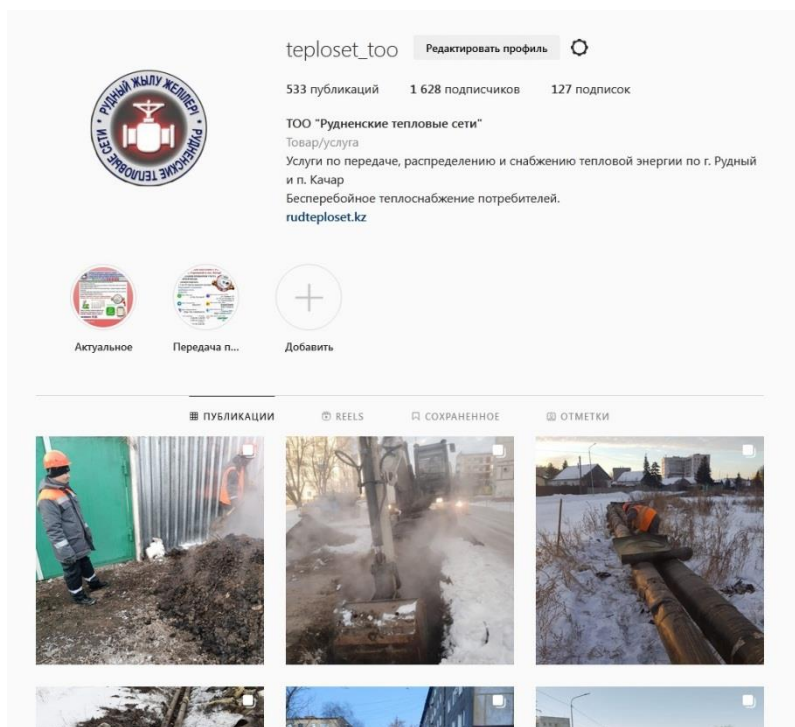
teploset_too Редактировать профиль

533 публикаций 1 628 подписчиков 127 подписок

ТОО "Рудненские тепловые сети"
Товар/услуга
Услуги по передаче, распределению и снабжению тепловой энергии по г. Рудный и п. Качар
Бесперебойное теплоснабжение потребителей.
rudteploset.kz

РУДНЫЙ ЖЫЛУ ЖЕЛІЛЕРІ РУДНЕНСКИЕ ТЕПЛОВЫЕ СЕТИ

Актуальное Передача п... Добавить

ПУБЛИКАЦИИ REELS СОХРАНЕННОЕ ОТМЕТКИ